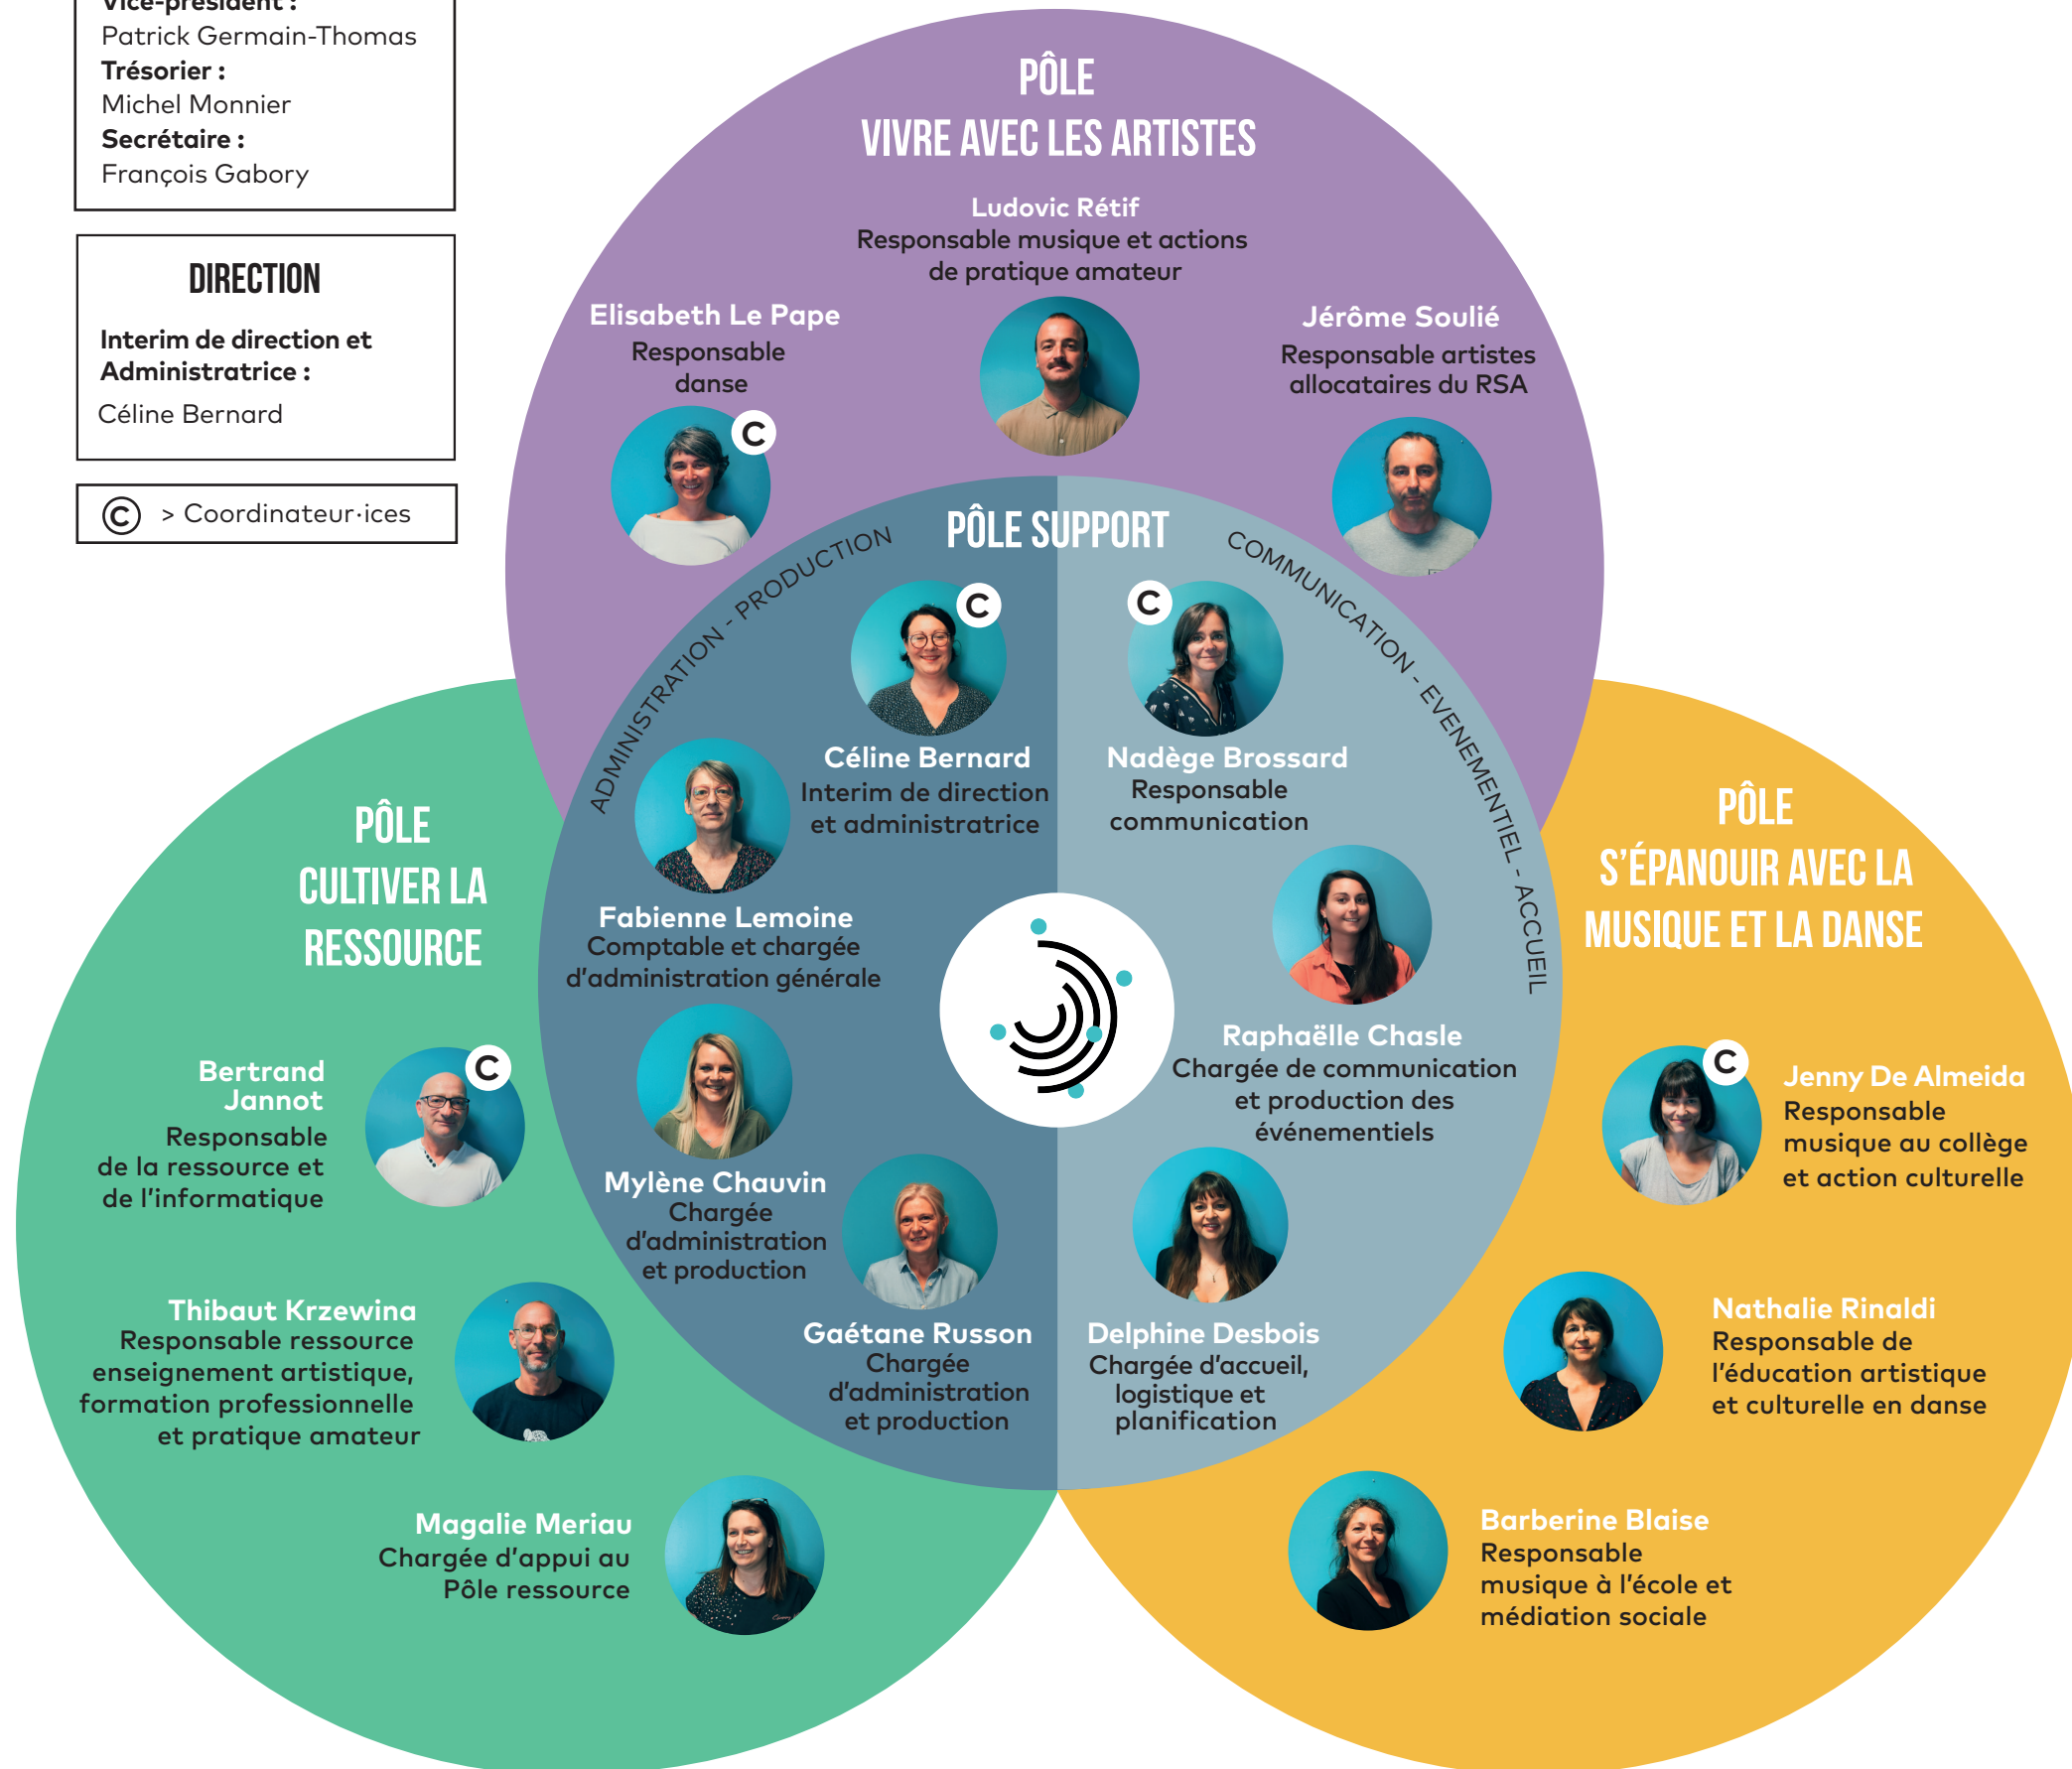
Vice-président :
Patrick Germain-Thomas
Trésorier :
Michel Monnier
Secrétaire :
François Gabory

DIRECTION

Interim de direction et Administratrice :
Céline Bernard

C > Coordinateur·ices

PÔLE
VIVRE AVEC LES ARTISTES

Ludovic Rétif
Responsable musique et actions de pratique amateur

Elisabeth Le Pape
Responsable danse
C

Jérôme Soulié
Responsable artistes allocataires du RSA

PÔLE SUPPORT

ADMINISTRATION - PRODUCTION

COMMUNICATION - EVENEMENTIEL - ACCUEIL

C
Céline Bernard
Interim de direction et administratrice

C
Nadège Brossard
Responsable communication

Fabienne Lemoine
Comptable et chargée d'administration générale

Raphaëlle Chasle
Chargée de communication et production des événementiels

Mylène Chauvin
Chargée d'administration et production

Gaétane Russon
Chargée d'administration et production

Delphine Desbois
Chargée d'accueil, logistique et planification

PÔLE
CULTIVER LA RESSOURCE

C
Bertrand Jannot
Responsable de la ressource et de l'informatique

Thibaut Krzewina
Responsable ressource enseignement artistique, formation professionnelle et pratique amateur

Magalie Meriau
Chargée d'appui au Pôle ressource

PÔLE
S'ÉPANOUIR AVEC LA MUSIQUE ET LA DANSE

C
Jenny De Almeida
Responsable musique au collège et action culturelle

Nathalie Rinaldi
Responsable de l'éducation artistique et culturelle en danse

Barberine Blaise
Responsable musique à l'école et médiation sociale